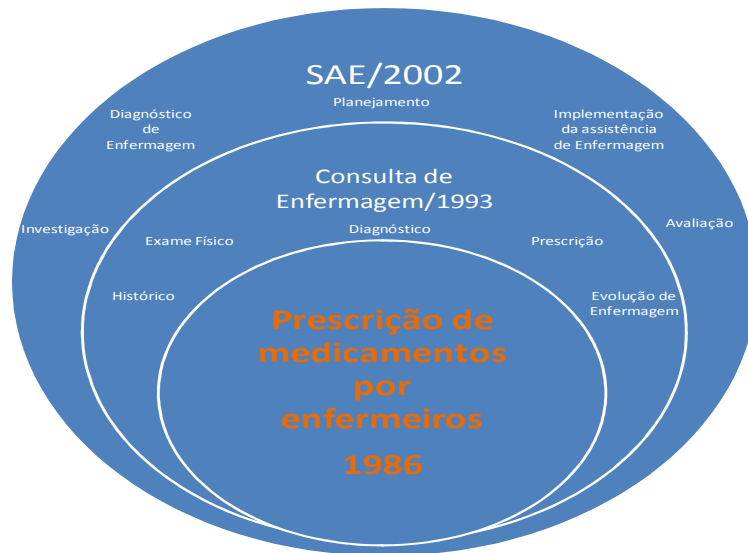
SAE/2002

Planejamento

Diagnóstico de Enfermagem

Implementação da assistência de Enfermagem

Consulta de Enfermagem/1993

Investigação

Avaliação

Exame Físico

Diagnóstico

Prescrição

Histórico

Evolução de Enfermagem

Prescrição de medicamentos por enfermeiros

1986